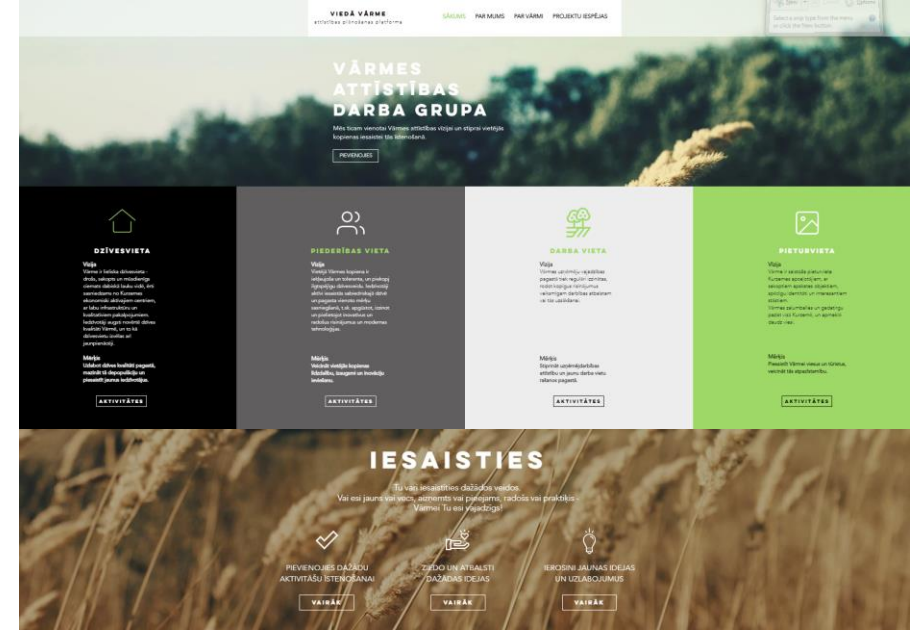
VIEDĀ VĀRME
attīstības plānošanas platforma

SĀKUMS PAR MUMS PAR VĀRMI PROJEKTU IESPĒJAS

VĀRMES ATTĪSTĪBAS DARBA GRUPA

Mēs ticam vienotai Vārmes attīstības vīzijai un stiprai vietējās kopienas iesaistei tās īstenošanā.

PIEVIENOJIES

DZĪVESVIETA

Vīzija
Vārme ir lieliska dzīvesvieta - droša, sakopta un mūsdienīga vieta dabiskā lauku vidē, ērti sasniedzama no Kurzemes ekonomiski aktīvajiem centriem, ar labu infrastruktūru un kvalitatīviem pakalpojumiem. Iedzīvotāji augsti novērtē dzīves kvalitāti Vārmē, un tā kā dzīvesvietu izvēlas arī jaunpienācēji.

Misija
Uzlabot dzīves kvalitāti pagastā, mazināt tā depopulāciju un piesaistīt jaunus iedzīvotājus.

AKTIVITĀTES

PIEDERĪBAS VIETA

Vīzija
Vietējā Vārmes kopiena ir iesaistīta un saliedēta, un piekopj līdzdalīgu dzīvesveidu. Iedzīvotāji aktīvi iesaistās sabiedriskajā dzīvē un pagasta vienoto mērķu sasniegšanā, t.sk. apzinot, saturā un piekopjot tradīcijas un radošus risinājumus ar modernas tehnoloģijas.

Misija
Veicināt vietējās kopienas līdzdalību, iesaisti un kopējo ievadu.

AKTIVITĀTES

DARBA VIETA

Vīzija
Vārmes uzņēmēji-vajadzīgs pagastā tiek regulāri izzinātas, iedzīvotāju risinājumi veicinot darbības attīstību un tās uzsākšanu.

Misija
Stiprināt uzņēmējdarbības attīstību un jaunu darba vietu radīšanu pagastā.

AKTIVITĀTES

PIETURVIETA

Vīzija
Vārme ir iecienīta pieturvieta Kurzemes apceļotājiem, ar sakoptiem apskates objektiem, pieejamu ēdināšanu un interesantiem stāstiem. Vārmē uzturēties ar gaidīgu patīk kā tūristiem, un apmeklē daudz viesi.

Misija
Pasniegt Vārmei viesus un tūristus, veicinot tās atpazīstamību.

AKTIVITĀTES

IESAISTIES

Tu vari iesaistīties dažādos veidos.
Vai esi jauns vai vecs, aizmetnis vai pieredzējis, radošs vai praktisks - Vārmei Tu esi vajadzīgs!

PIEVIENOJIES DAŽĀDU AKTIVITĀŠU ĪSTENOŠANAI
VAIRĀK

ZIEDO UN ATBALSTI DAŽĀDAS IDEJAS
VAIRĀK

IEROSINI JAUNAS IDEJAS UN UZLABOJUMUS
VAIRĀK